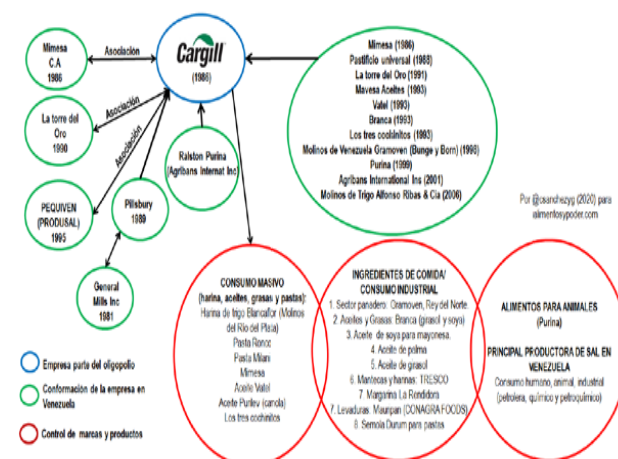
Mimesa C.A 1986

Asociación

Cargill (1986)

La torre del Oro 1990

Asociación

Asociación

PEQUIVEN (PRODUSAL) 1995

Pillsbury 1989

Ralston Purina (Agribans Internat Inc

General Mills Inc 1981

Mimesa (1986)
Pastificio universal (1988)
La torre del Oro (1991)
Mavesa Aceites (1993)
Vatel (1993)
Branca (1993)
Los tres cochinitos (1993)
Molinos de Venezuela Gramoven (Bunge y Born) (1998)
Purina (1999)
Agribans International Ins (2001)
Molinos de Trigo Alfonso Ribas & Cía (2006)

Por @csanchezyg (2020) para alimentosypoder.com

CONSUMO MASIVO (harina, aceites, grasas y pastas):
Harina de trigo Blancaflor (Molinos del Río del Plata)
Pasta Ronco
Pasta Milani
Mimesa
Aceite Vatel
Aceite Purilev (canola)
Los tres cochinitos

INGREDIENTES DE COMIDA/ CONSUMO INDUSTRIAL
1. Sector panadero: Gramoven, Rey del Norte.
2. Aceites y Grasas: Branca (girasol y soya)
3. Aceite de soya para mayonesa.
4. Aceite de palma
5. Aceite de girasol
6. Mantecas y harinas: TRESCO
7. Margarina La Rendidora
7. Levaduras Mauripan (CONAGRA FOODS)
8. Semola Durum para pastas

ALIMENTOS PARA ANIMALES (Purina)

PRINCIPAL PRODUCTORA DE SAL EN VENEZUELA
Consumo humano, animal, industrial (petrolera, química y petroquímico)

Empresa parte del oligopolio

Conformación de la empresa en Venezuela

Control de marcas y productos